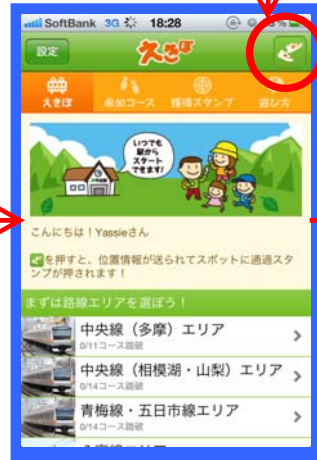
SoftBank 3G 18:28

設定 えきぽ

えきぽ 参加コース 獲得スタンプ 遊び方

いつでも駅からスタートできます!

こんにちは！Yassieさん

を押すと、位置情報が送られてスポットに通過スタンプが押されます！

まずは路線エリアを選ぼう！

中央線（多摩）エリア
0/11コース踏破

中央線（相模湖・山梨）エリア
0/14コース踏破

青梅線・五日市線エリア
0/14コース踏破

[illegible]